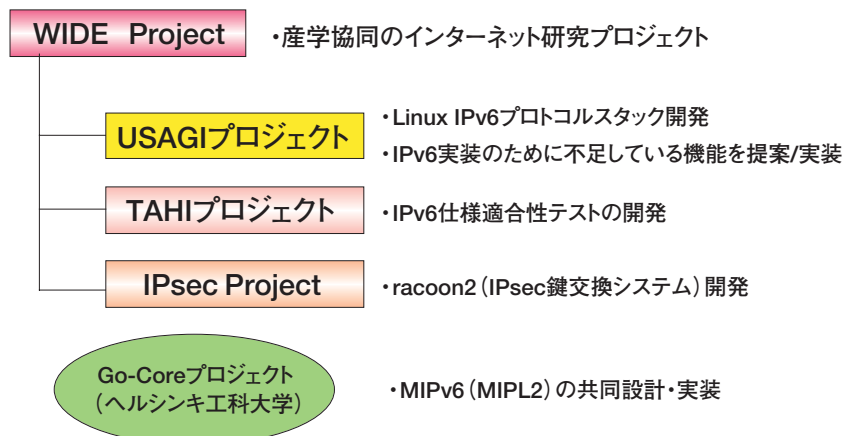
WIDE Project

・産学協同のインターネット研究プロジェクト

USAGIプロジェクト

・Linux IPv6プロトコルスタック開発

・IPv6実装のために不足している機能を提案/実装

TAHIプロジェクト

・IPv6仕様適合性テストの開発

IPsec Project

・racoon2（IPsec鍵交換システム）開発

Go-Coreプロジェクト（ヘルシンキ工科大学）

・MIPv6（MIPL2）の共同設計・実装